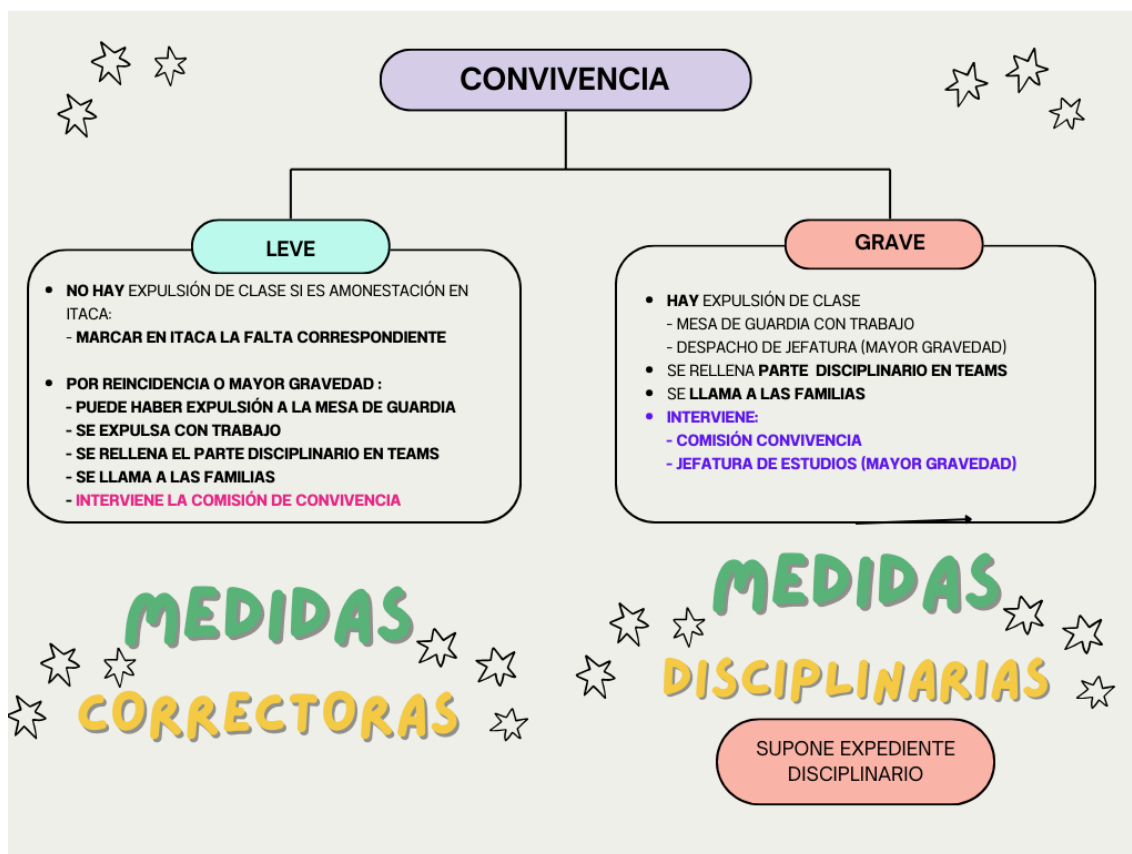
CONVIVENCIA

LEVE

- NO HAY EXPULSIÓN DE CLASE SI ES AMONESTACIÓN EN ITACA:
 - MARCAR EN ITACA LA FALTA CORRESPONDIENTE

- POR REINCIDENCIA O MAYOR GRAVEDAD :
 - PUEDE HABER EXPULSIÓN A LA MESA DE GUARDIA
 - SE EXPULSA CON TRABAJO
 - SE RELLENA EL PARTE DISCIPLINARIO EN TEAMS
 - SE LLAMA A LAS FAMILIAS
 - INTERVIENE LA COMISIÓN DE CONVIVENCIA

GRAVE

- HAY EXPULSIÓN DE CLASE
 - MESA DE GUARDIA CON TRABAJO
 - DESPACHO DE JEFATURA (MAYOR GRAVEDAD)
- SE RELLENA PARTE DISCIPLINARIO EN TEAMS
- SE LLAMA A LAS FAMILIAS
- INTERVIENE:
 - COMISIÓN CONVIVENCIA
 - JEFATURA DE ESTUDIOS (MAYOR GRAVEDAD)

MEDIDAS CORRECTORAS

MEDIDAS DISCIPLINARIAS

SUPONE EXPEDIENTE DISCIPLINARIO